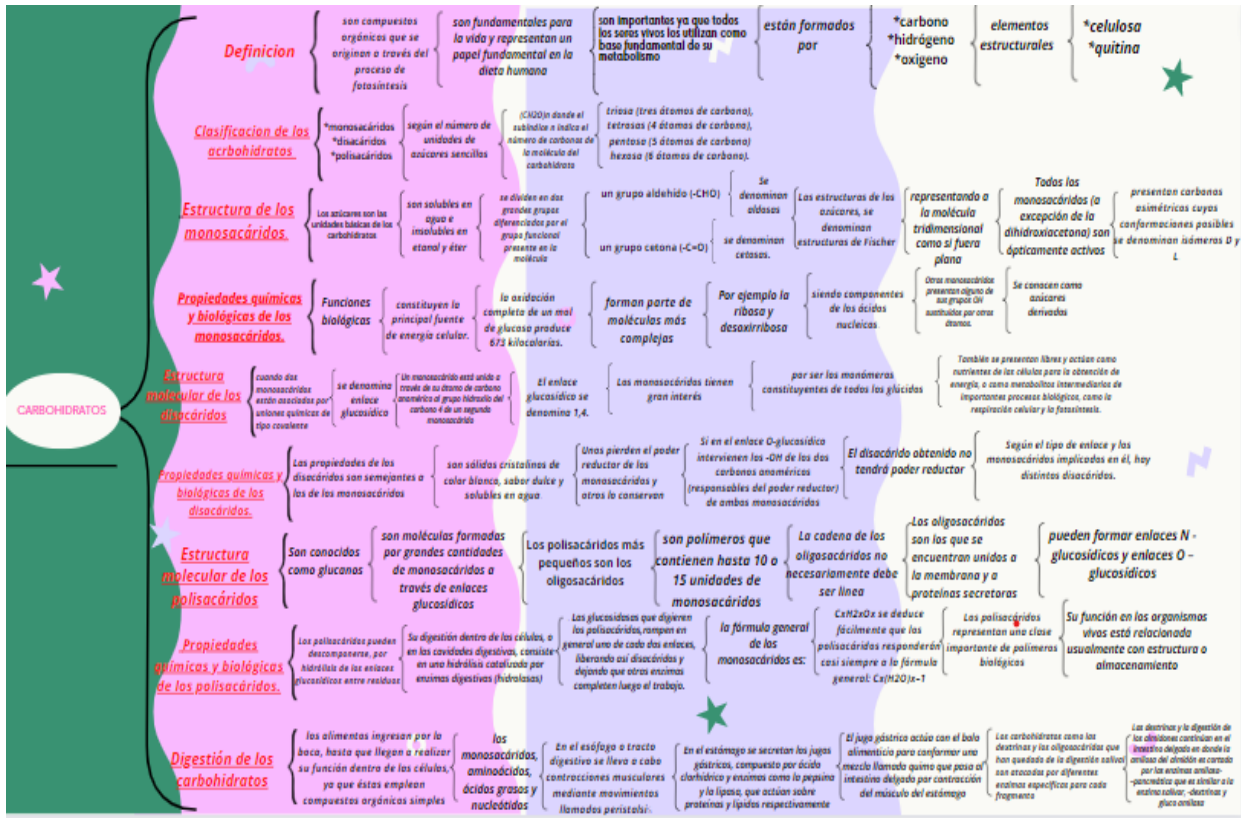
CARBOHIDRATOS

Definicion

son compuestos orgánicos que se originan a través del proceso de fotosíntesis

son fundamentales para la vida y representan un papel fundamental en la dieta humana

son importantes ya que todos los seres vivos los utilizan como base fundamental de su metabolismo

están formados por

*carbono
*hidrógeno
*oxigeno

elementos estructurales

*celulosa
*quitina

Clasificacion de los acrbohidratos

*monosacáridos
*disacáridos
*polisacáridos

según el número de unidades de azúcares sencillos

(CH2O)n donde el subíndice n indica el número de carbonos de la molécula del carbohidrato

triosa (tres átomos de carbono), tetrosas (4 átomos de carbono), pentosa (5 átomos de carbono) hexosa (6 átomos de carbono).

Estructura de los monosacáridos.

Los azúcares son las unidades básicas de los carbohidratos

son solubles en agua e insolubles en etanol y éter

se dividen en dos grandes grupos diferenciados por el grupo funcional presente en la molécula

un grupo aldehído (-CHO)

Se denominan aldosas

un grupo cetona (-C=O)

se denominan cetosas.

Las estructuras de los azúcares, se denominan estructuras de Fischer

representando a la molécula tridimensional como si fuera plana

Todos los monosacáridos (a excepción de la dihidroxiacetona) son ópticamente activos

presentan carbonos asimétricos cuyas conformaciones posibles se denominan isómeros D y L

Propiedades químicas y biológicas de los monosacáridos.

Funciones biológicas

constituyen la principal fuente de energía celular.

la oxidación completa de un mol de glucosa produce 673 kilocalorías.

forman parte de moléculas más complejas

Por ejemplo la ribosa y desoxirribosa

siendo componentes de los ácidos nucleicos

Otros monosacáridos presentan alguno de sus grupos OH sustituidos por otros átomos.

Se conocen como azúcares derivados

Estructura molecular de los disacáridos

cuando dos monosacáridos están asociados por uniones químicas de tipo covalente

se denomina enlace glucosídico

Un monosacárido está unido a través de su átomo de carbono anomérico al grupo hidroxilo del carbono 4 de un segundo monosacárido

El enlace glucosídico se denomina 1,4.

Los monosacáridos tienen gran interés

por ser los monómeros constituyentes de todos los glúcidos

También se presentan libres y actúan como nutrientes de las células para la obtención de energía, o como metabolitos intermediarios de importantes procesos biológicos, como la respiración celular y la fotosíntesis.

Propiedades químicas y biológicas de los disacáridos.

Las propiedades de los disacáridos son semejantes a los de los monosacáridos

son sólidos cristalinos de color blanco, sabor dulce y solubles en agua

Unos pierden el poder reductor de los monosacáridos y otros lo conservan

Si en el enlace O-glucosídico intervienen los -OH de los dos carbonos anoméricos (responsables del poder reductor) de ambos monosacáridos

El disacárido obtenido no tendrá poder reductor

Según el tipo de enlace y los monosacáridos implicados en él, hay distintos disacáridos.

Estructura molecular de los polisacáridos

Son conocidos como glucanos

son moléculas formadas por grandes cantidades de monosacáridos a través de enlaces glucosídicos

Los polisacáridos más pequeños son los oligosacáridos

son polímeros que contienen hasta 10 o 15 unidades de monosacáridos

La cadena de los oligosacáridos no necesariamente debe ser línea

Los oligosacáridos son los que se encuentran unidos a la membrana y a proteínas secretoras

pueden formar enlaces N - glucosídicos y enlaces O - glucosídicos

Propiedades químicas y biológicas de los polisacáridos.

Los polisacáridos pueden descomponerse, por hidrólisis de los enlaces glucosídicos entre residuos

Su digestión dentro de las células, o en las cavidades digestivas, consiste en una hidrólisis catalizada por enzimas digestivas (hidrolasas)

Las glucosidasas que digieren los polisacáridos, rompen en general uno de cada dos enlaces, liberando así disacáridos y dejando que otras enzimas completen luego el trabajo.

la fórmula general de los monosacáridos es:

CnH2nOn se deduce fácilmente que los polisacáridos responderán casi siempre a la fórmula general: Cn(H2O)n-1

Los polisacáridos representan una clase importante de polímeros biológicos

Su función en los organismos vivos está relacionada usualmente con estructura o almacenamiento

Digestión de los carbohidratos

los alimentos ingresan por la boca, hasta que llegan a realizar su función dentro de las células, ya que éstas emplean compuestos orgánicos simples

los monosacáridos, aminoácidos, ácidos grasos y nucleótidos

En el esófago o tracto digestivo se lleva a cabo contracciones musculares mediante movimientos llamados peristalsi

en el estómago se secretan los jugos gástricos, compuesto por ácido clorhídrico y enzimas como la pepsina y la lipasa, que actúan sobre proteínas y lípidos respectivamente

El jugo gástrico actúa con el bolo alimenticio para conformar una mezcla llamada quimo que pasa al intestino delgado por contracción del músculo del estómago

Los carbohidratos como las dextrinas y los oligosacáridos que han quedado de la digestión salival son atacados por diferentes enzimas específicas para cada fragmento

Las dextrinas y la digestión de los almidones continúan en el intestino delgado en donde la amilasa del almidón es cortada por las enzimas amilasa-pancreática que es similar a la enzima salival, -dextrinas y gluco amilasa